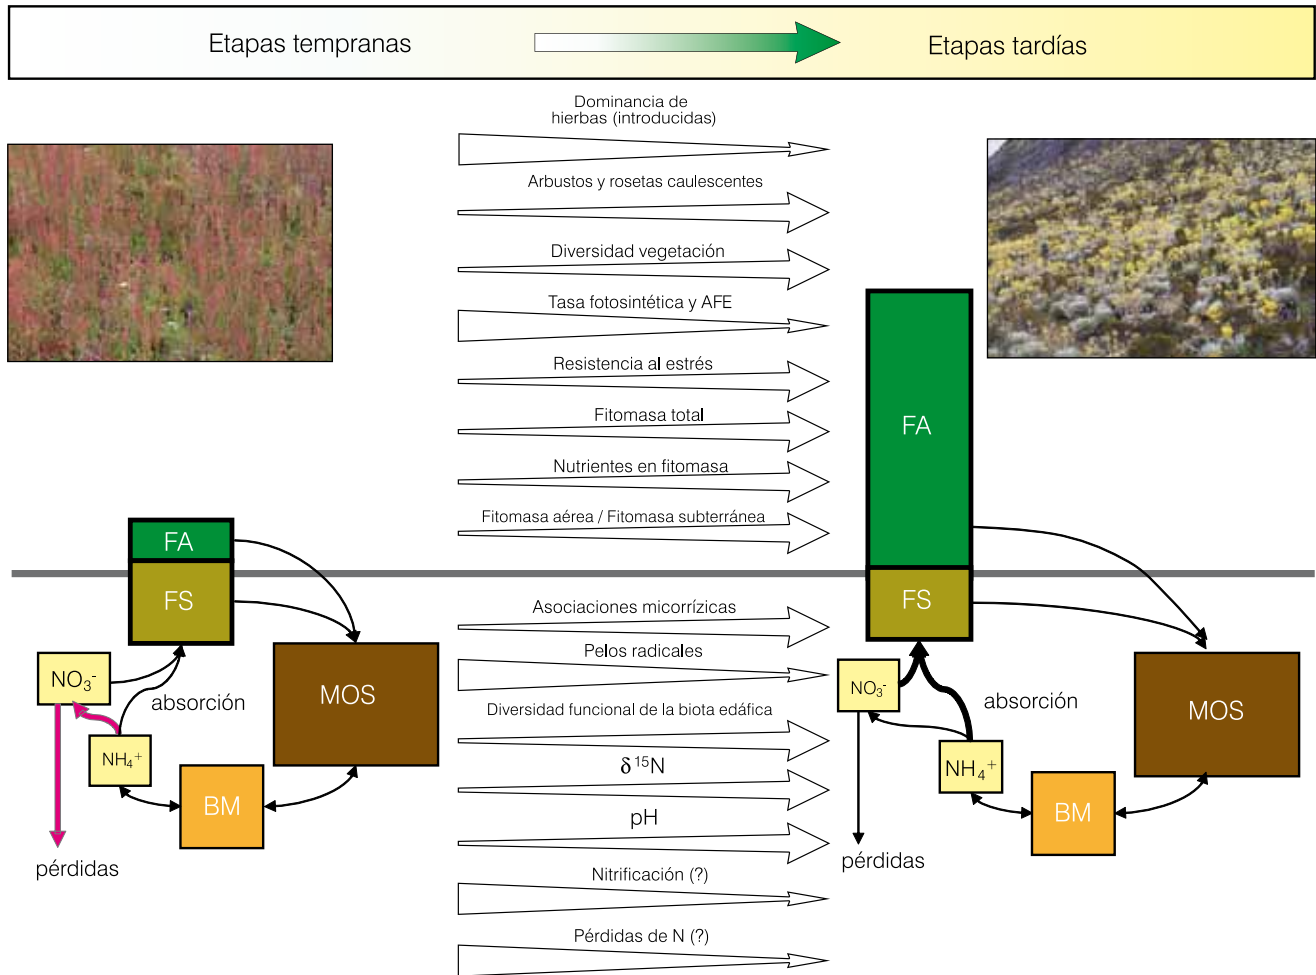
Etapas tempranas

Etapas tardías

Dominancia de hierbas (introducidas)

Arbustos y rosetas caulescentes

Diversidad vegetación

Tasa fotosintética y AFE

Resistencia al estrés

Fitomasa total

Nutrientes en fitomasa

Fitomasa aérea / Fitomasa subterránea

FA

FS

$NO_3^-$

absorción

MOS

$NH_4^+$

BM

pérdidas

Asociaciones micorrízicas

Pelos radicales

Diversidad funcional de la biota edáfica

$\delta^{15}N$

pH

Nitrificación (?)

Pérdidas de N (?)

FA

FS

$NO_3^-$

absorción

$NH_4^+$

MOS

BM

pérdidas